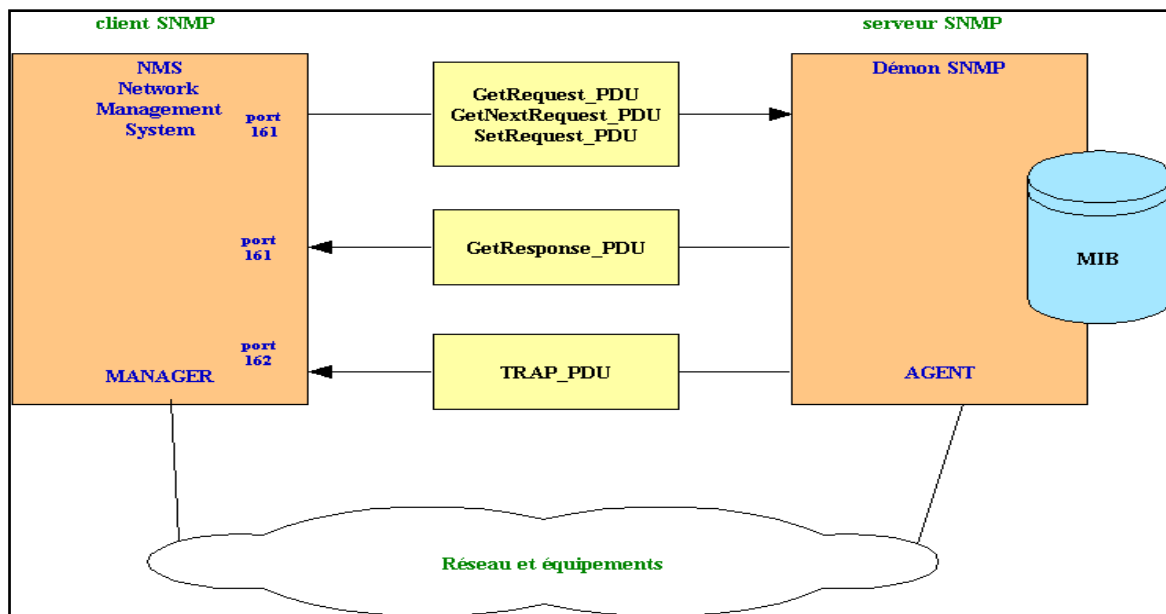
client SNMP

serveur SNMP

NMS
Network
Management
System

port
161

GetRequest_PDU
GetNextRequest_PDU
SetRequest_PDU

Démon SNMP

port
161

GetResponse_PDU

MIB

port
162

TRAP_PDU

MANAGER

AGENT

Réseau et équipements